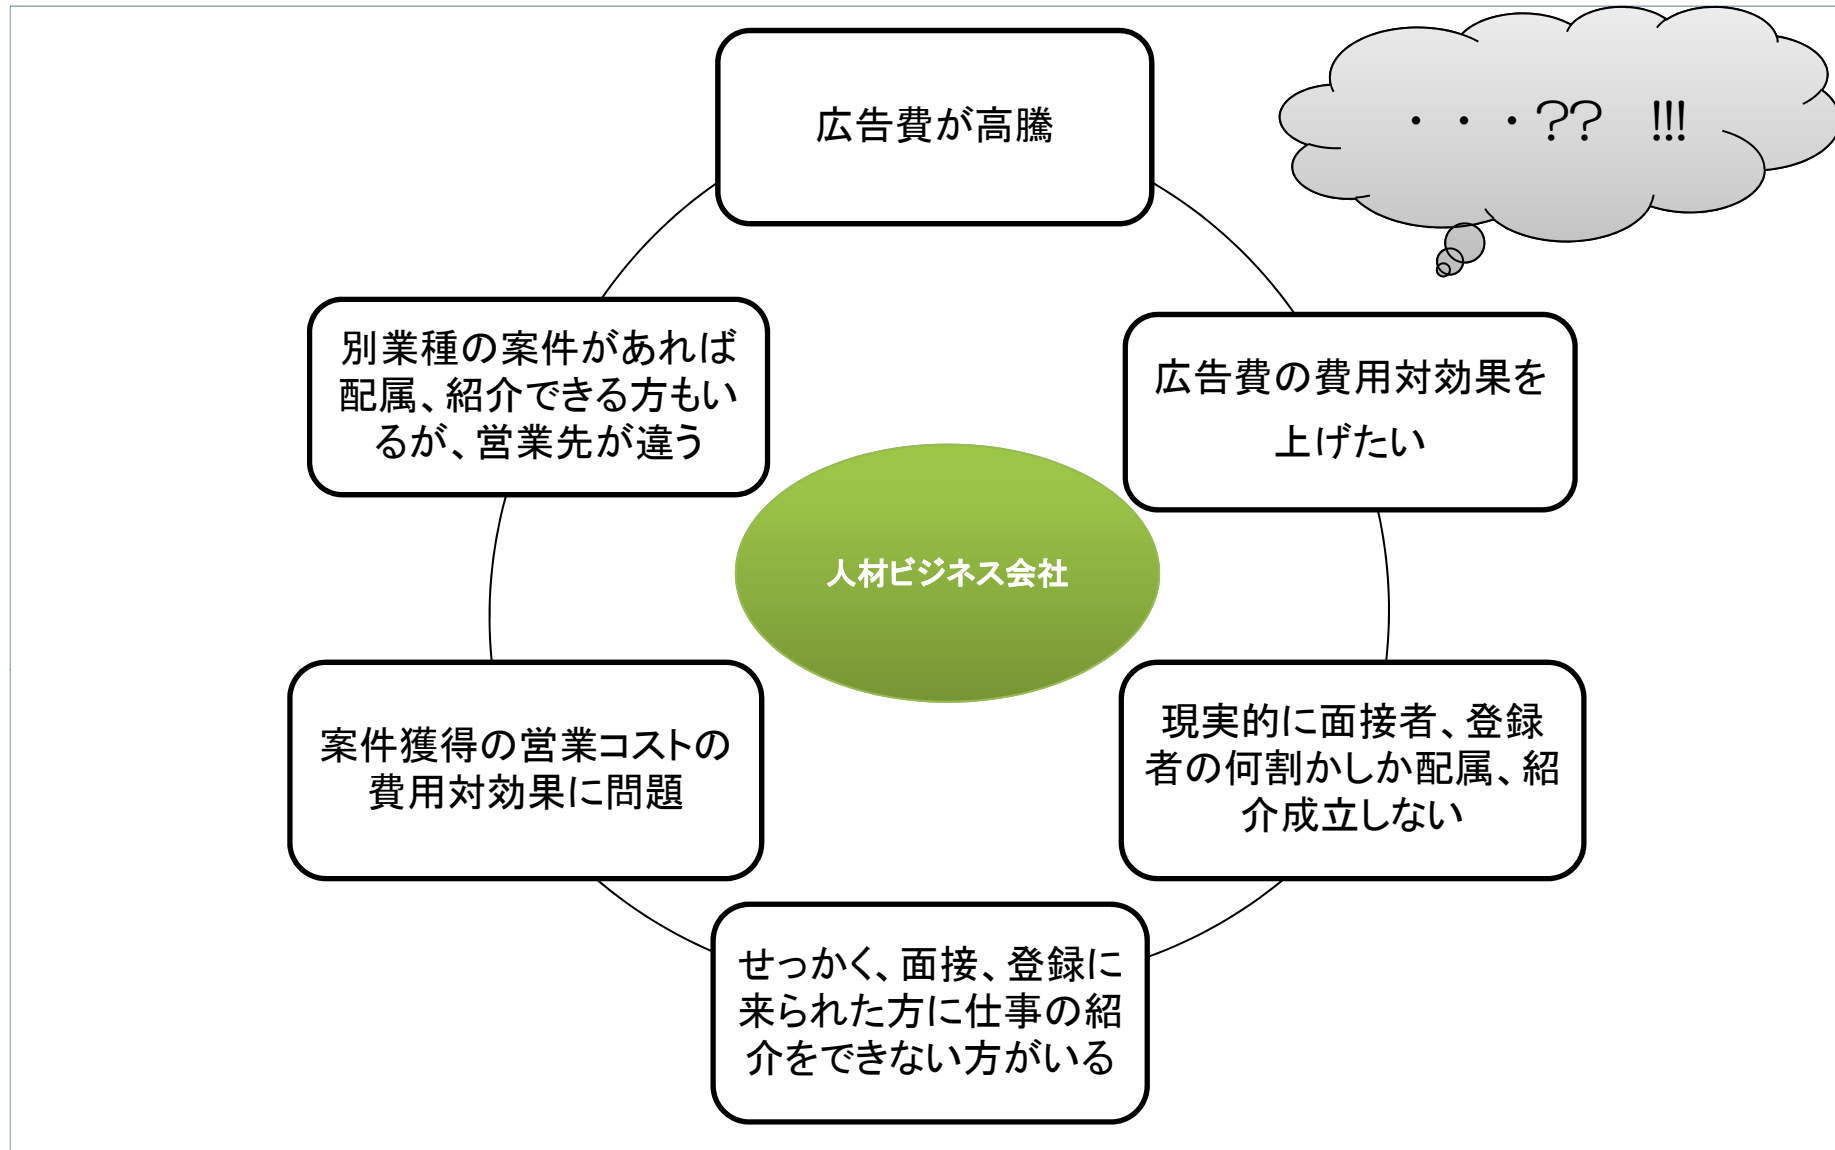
広告費が高騰

・・・?? !!!

広告費の費用対効果を上げたい

現実的に面接者、登録者の何割かしか配属、紹介成立しない

せっかく、面接、登録に来られた方に仕事の紹介をできない方がいる

案件獲得の営業コストの費用対効果に問題

別業種の案件があれば配属、紹介できる方もいるが、営業先が違う

人材ビジネス会社